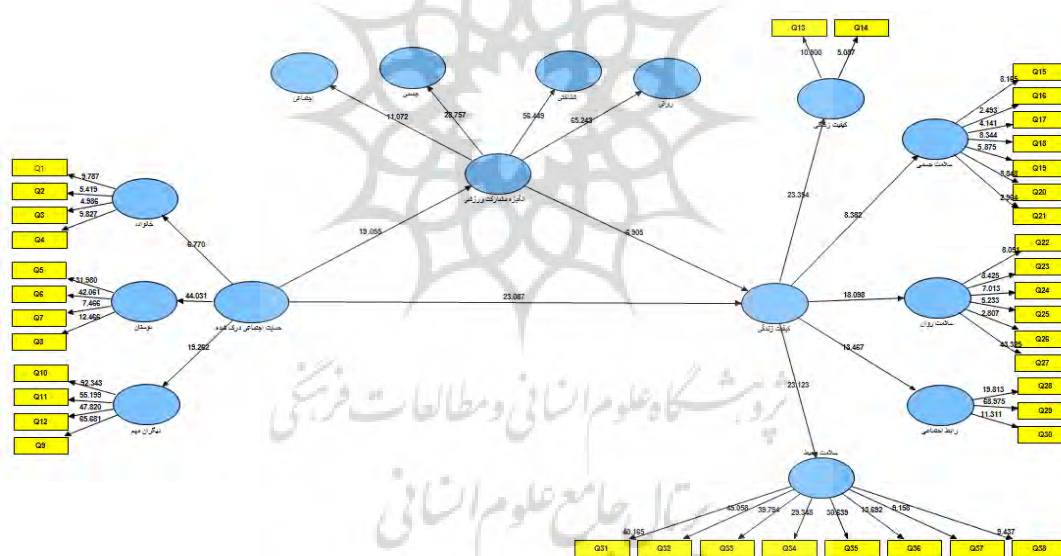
Q13
Q14
10.800
5.087
کیفیت زندگی
اجتماعی
جسمی
شناختی
رقابتی
11.072
28.757
56.449
65.243
انگیزه مشارکت ورزشی
Q15
Q16
Q17
Q18
Q19
Q20
Q21
8.165
2.453
4.141
8.344
5.875
3.842
2.388
سلامت جسمی
Q1
Q2
Q3
Q4
3.787
5.419
4.586
5.827
خانواده
6.770
19.055
5.905
23.334
8.382
Q22
Q23
Q24
Q25
Q26
Q27
8.054
8.425
7.013
5.233
2.807
13.325
Q5
Q6
Q7
Q8
31.980
42.061
7.466
12.466
دوستان
44.031
حمایت اجتماعی درک شده
23.087
کیفیت زندگی
18.098
سلامت روان
15.292
13.467
Q10
Q11
Q12
Q9
52.343
55.195
47.820
65.681
دیگران مهم
23.123
روابط اجتماعی
Q28
Q29
Q30
19.813
68.575
11.311
سلامت محیط
40.165
65.058
39.754
29.348
30.639
13.692
9.158
8.437
Q31
Q32
Q33
Q34
Q35
Q36
Q37
Q38
پژوهشگاه علوم انسانی و مطالعات فرهنگی
پرتال جامع علوم انسانی